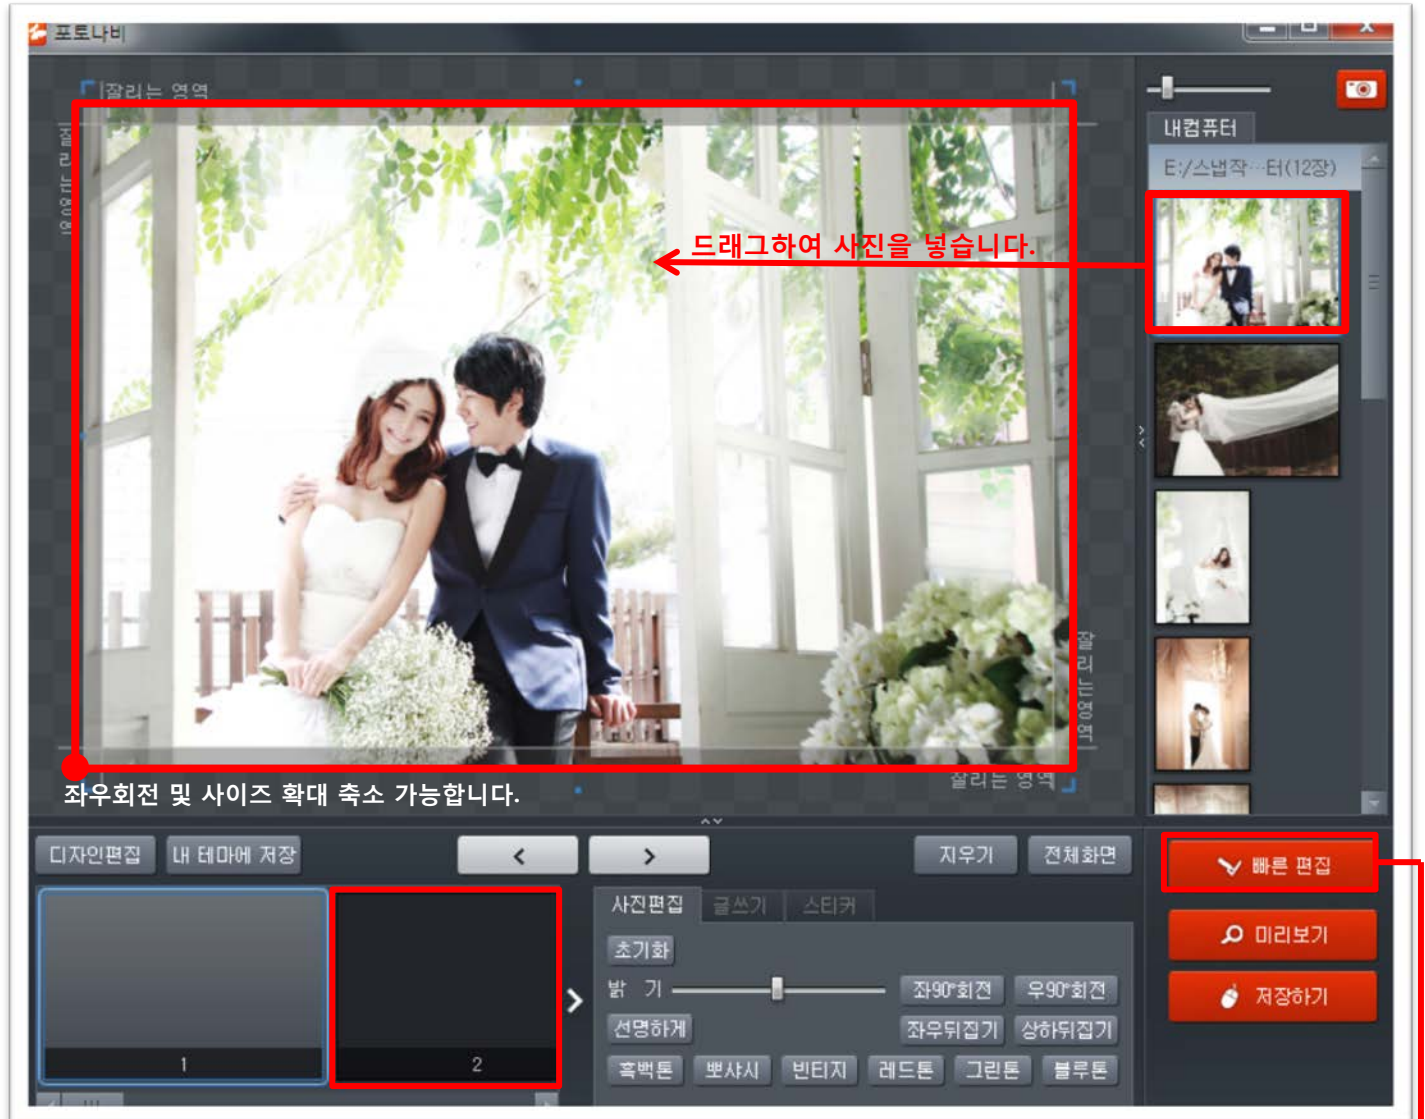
포토나비

잘리는 영역

잘리는 영역

드래그하여 사진을 넣습니다.

잘리는 영역

잘리는 영역

좌우회전 및 사이즈 확대 축소 가능합니다.

내컴퓨터

E:/스냅작···터(12장)

디자인편집 내 테마에 저장 < > 지우기 전체화면

1 2

사진편집 글쓰기 스티커

초기화

밝 기 좌90°회전 우90°회전

선명하게 좌우뒤집기 상하뒤집기

흑백톤 뽀샤시 빈티지 레드톤 그린톤 블루톤

빠른 편집

미리보기

저장하기